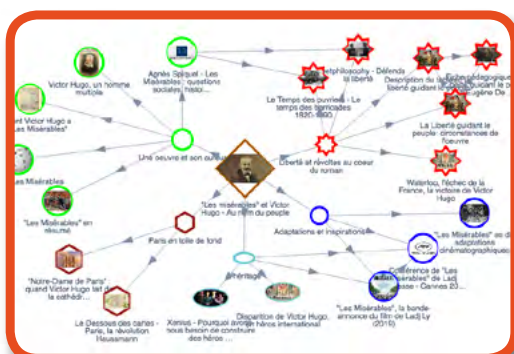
Victor Hugo, un homme multiple

Agnès Spiquel - Les Misérables : questions sociales, histoi...

...ent Victor Hugo a ... Les Misérables"

...Les Misérables

"Les Misérables" en résumé

Une oeuvre et son auteur

Le Temps des purées - Le temps des barricades 1820-1860

...ethphilosophy - Défendre la liberté

Description du tableau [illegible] La Liberté guidant le peuple

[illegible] pédagogique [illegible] de Eugène De...

La Liberté guidant le peuple : circonstances de l'oeuvre

Liberté et révoltes au coeur du roman

Waterloo, l'échec de la France, la victoire de Victor Hugo

"Les misérables" et Victor Hugo - Au nom du peuple

Adaptations et inspirations

"Les Misérables" en ... adaptations cinématographiques

Conférence de "Les Misérables" de Ladj ... Cannes 20...

"Les Misérables", la bande-annonce du film de Ladj Ly (2019)

Paris en toile de fond

"Notre-Dame de Paris" quand Victor Hugo ... la cathédr...

Le Dessous des cartes - Paris, la révolution Haussmann

Héritage

Xenius - Pourquoi avons-nous besoin de construire des héros ...

Disparition de Victor Hugo, héros international